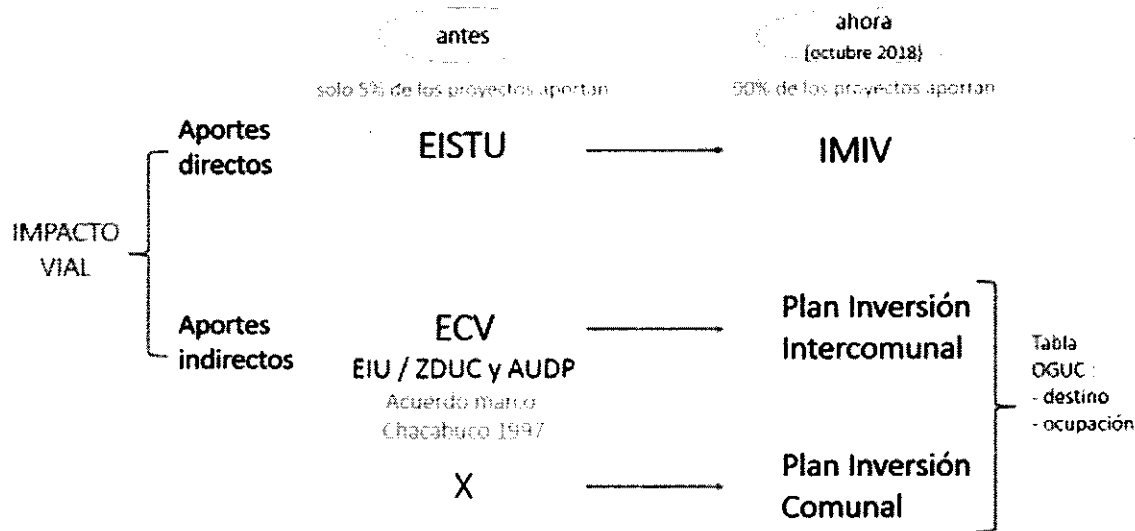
antes

solo 5% de los proyectos aportan

ahora
(octubre 2018)

90% de los proyectos aportan

IMPACTO VIAL

Aportes directos

EISTU

IMIV

Aportes indirectos

ECV
EIU / ZDUC y AUDP
Acuerdo marco Chacabuco 1997

Plan Inversión Intercomunal

X

Plan Inversión Comunal

Tabla OGUC :
- destino
- ocupación